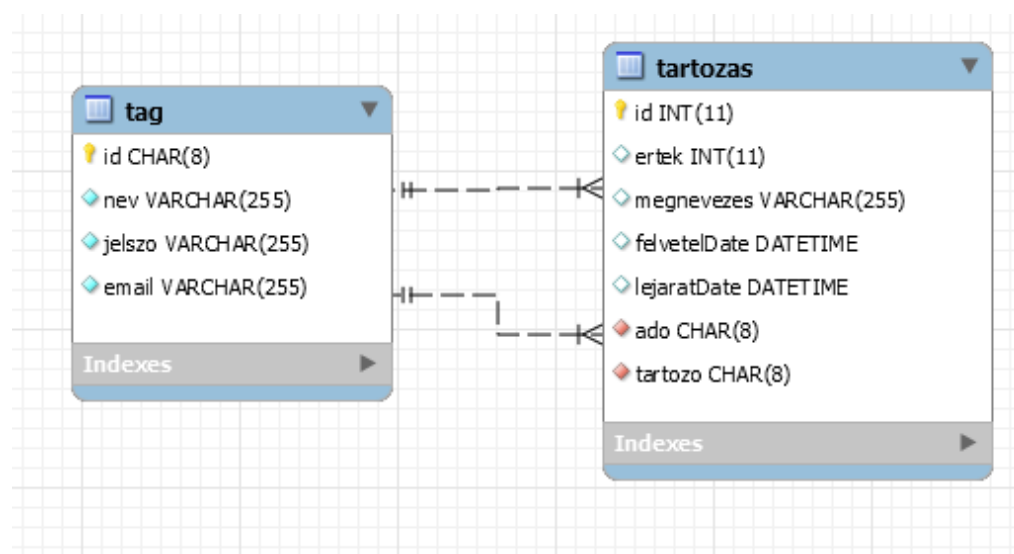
tag
id CHAR(8)
nev VARCHAR(255)
jelszo VARCHAR(255)
email VARCHAR(255)
Indexes

tartozas
id INT(11)
ertek INT(11)
megnevezes VARCHAR(255)
felvetelDate DATETIME
lejaratDate DATETIME
ado CHAR(8)
tartozo CHAR(8)
Indexes